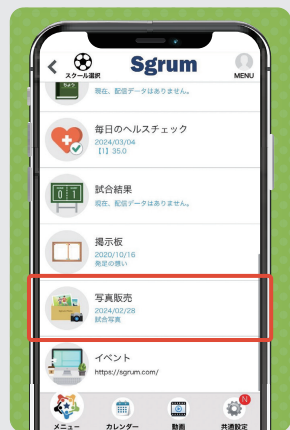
スクール選択
Sgrum
MENU

現在、配信データはありません。

毎日のヘルスチェック
2024/03/04
【1】35.0

0 1

試合結果
現在、配信データはありません。

掲示板
2020/10/16
発足の集い

写真販売
2024/02/28
試合写真

イベント
https://sgrum.com/

メニュー
カレンダー
動画
N
共通設定